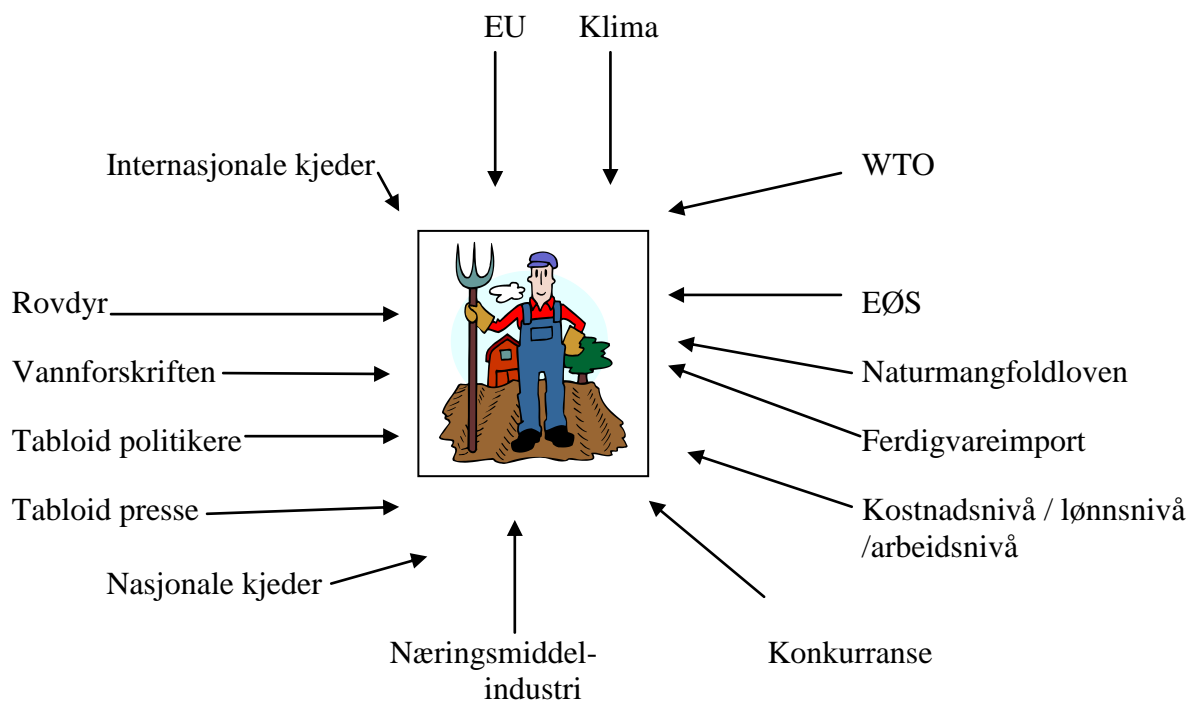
EU
Klima

Internasjonale kjeder

WTO

Rovdyr

EØS

Vannforskriften

Naturmangfoldloven

Tabloid politikere

Ferdigvareimport

Tabloid presse

Kostnadsnivå / lønnsnivå /arbeidsnivå

Nasjonale kjeder

Næringsmiddelindustri

Konkurranse